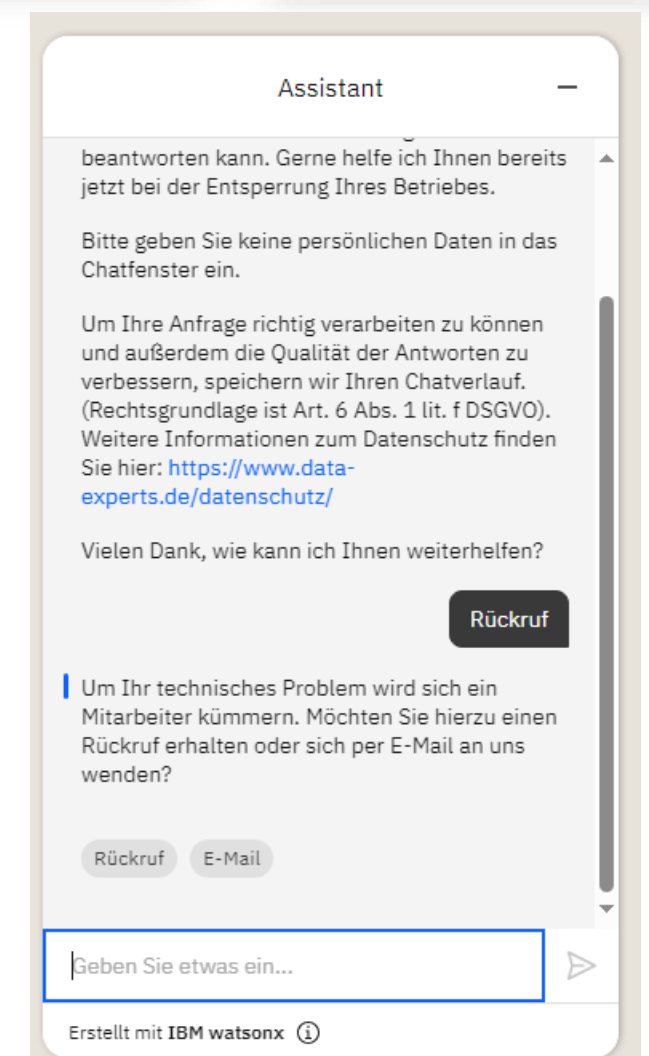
Assistant

beantworten kann. Gerne helfe ich Ihnen bereits jetzt bei der Entsperrung Ihres Betriebes.

Bitte geben Sie keine persönlichen Daten in das Chatfenster ein.

Um Ihre Anfrage richtig verarbeiten zu können und außerdem die Qualität der Antworten zu verbessern, speichern wir Ihren Chatverlauf. (Rechtsgrundlage ist Art. 6 Abs. 1 lit. f DSGVO). Weitere Informationen zum Datenschutz finden Sie hier: https://www.data-experts.de/datenschutz/

Vielen Dank, wie kann ich Ihnen weiterhelfen?

Rückruf

Um Ihr technisches Problem wird sich ein Mitarbeiter kümmern. Möchten Sie hierzu einen Rückruf erhalten oder sich per E-Mail an uns wenden?

Rückruf

E-Mail

Geben Sie etwas ein...

Erstellt mit IBM watsonx